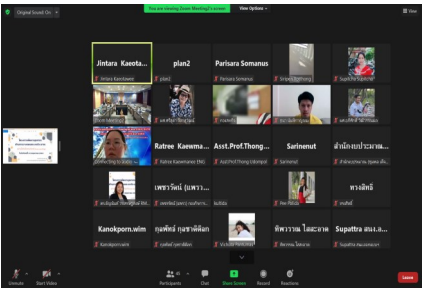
Original Sound: On

You are viewing Zoom Meeting's screen

View Options

View

Jintara Kaeota...

Jintara Kaeotaeo

plan2

plan2

Parisara Somanus

Parisara Somanus

Sriporn Rotthong

Supicha Kuntong

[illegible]

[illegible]

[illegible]

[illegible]

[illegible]

Ratree Kaewma...

Ratree Kaewmanee (NGI)

Asst.Prof.Thong...

Asst.Prof.Thong-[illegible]

Sarinenut

Sarinenut

สำนักงบประมาณ...

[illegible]

เพชรรัตน์ (แพรว...

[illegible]

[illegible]

Nee Patsa

ทรงศักดิ์

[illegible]

Kanokporn.wim

Kanokporn.wim

กนกพัชร์ กุลพัชพ์ดิลก

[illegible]

Victoria Paincharoen

ทิพวรรณ ไลละวงศ์

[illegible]

Supattra สผ.ภ...

Supattra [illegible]

Unmute

Start Video

Participants

Chat

Share Screen

Record

Reactions

Leave